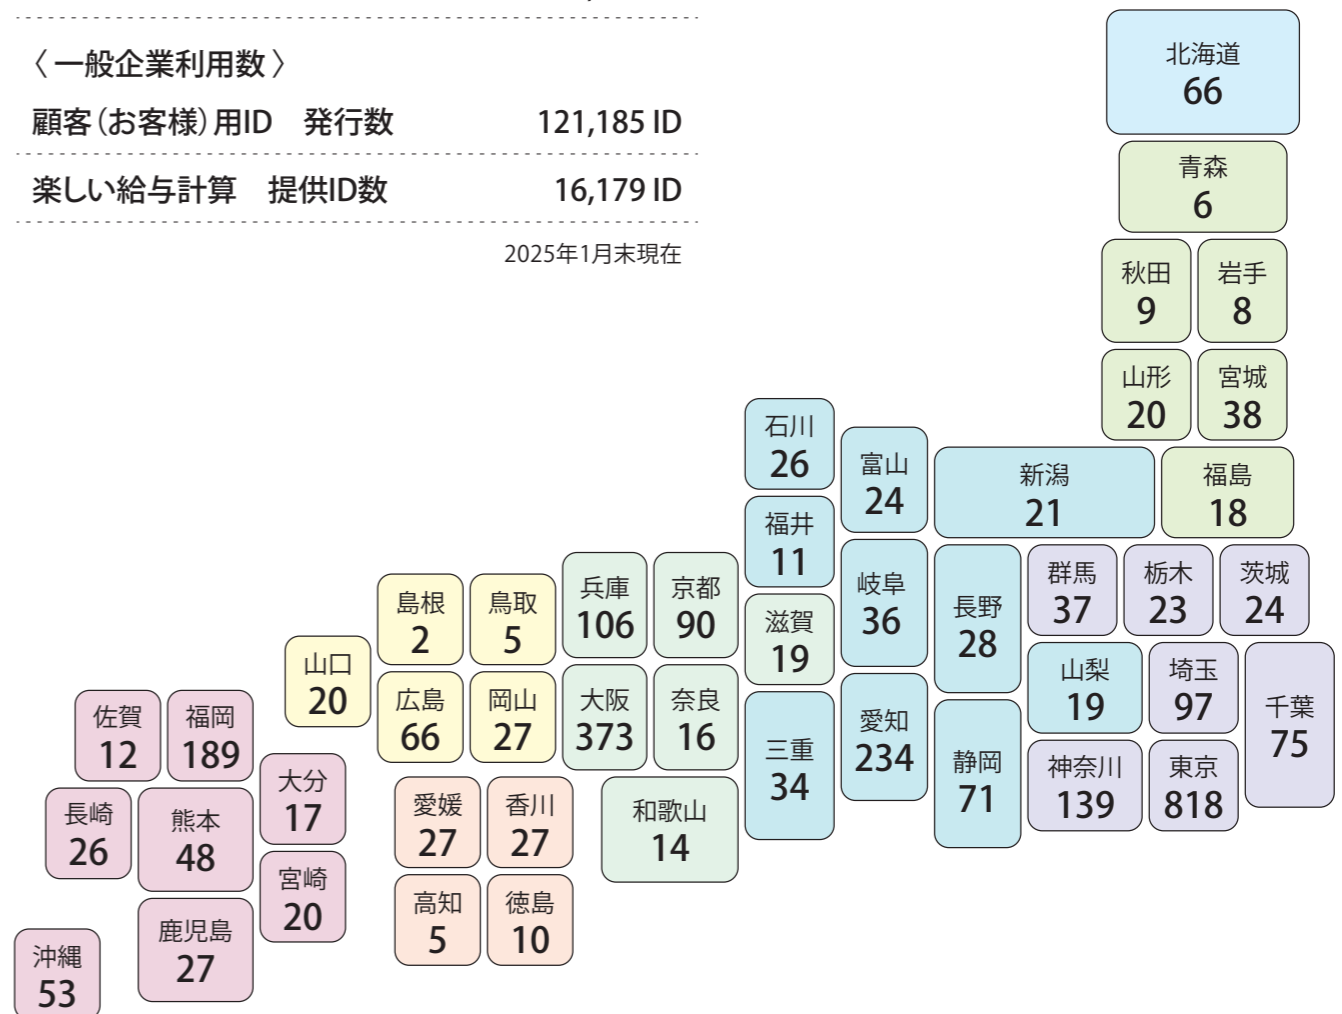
〈一般企業利用数〉

顧客(お客様)用ID　発行数　121,185 ID

楽しい給与計算　提供ID数　16,179 ID

2025年1月末現在

北海道
66

青森
6

秋田
9

岩手
8

山形
20

宮城
38

石川
26

富山
24

新潟
21

福島
18

福井
11

岐阜
36

長野
28

群馬
37

栃木
23

茨城
24

島根
2

鳥取
5

兵庫
106

京都
90

滋賀
19

山梨
19

埼玉
97

千葉
75

山口
20

広島
66

岡山
27

大阪
373

奈良
16

三重
34

愛知
234

静岡
71

神奈川
139

東京
818

佐賀
12

福岡
189

大分
17

愛媛
27

香川
27

和歌山
14

長崎
26

熊本
48

宮崎
20

高知
5

徳島
10

鹿児島
27

沖縄
53